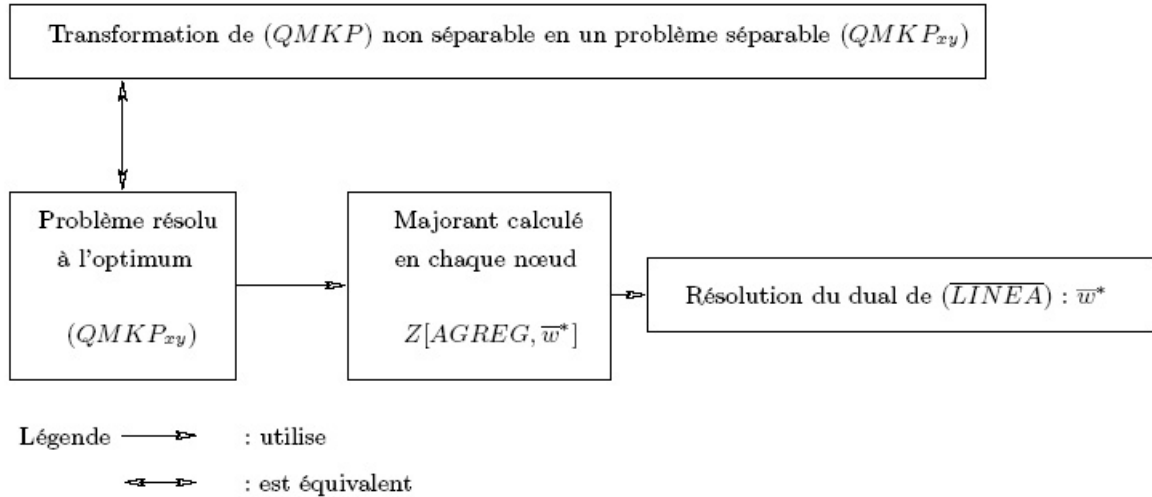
Transformation de $(QMKP)$ non séparable en un problème séparable $(QMKP_{xy})$

Problème résolu à l'optimum

$(QMKP_{xy})$

Majorant calculé en chaque nœud

$Z[AGREG, \overline{w}^*]$

Résolution du dual de $(\overline{LINEA})$ : $\overline{w}^*$

Légende : utilise

: est équivalent